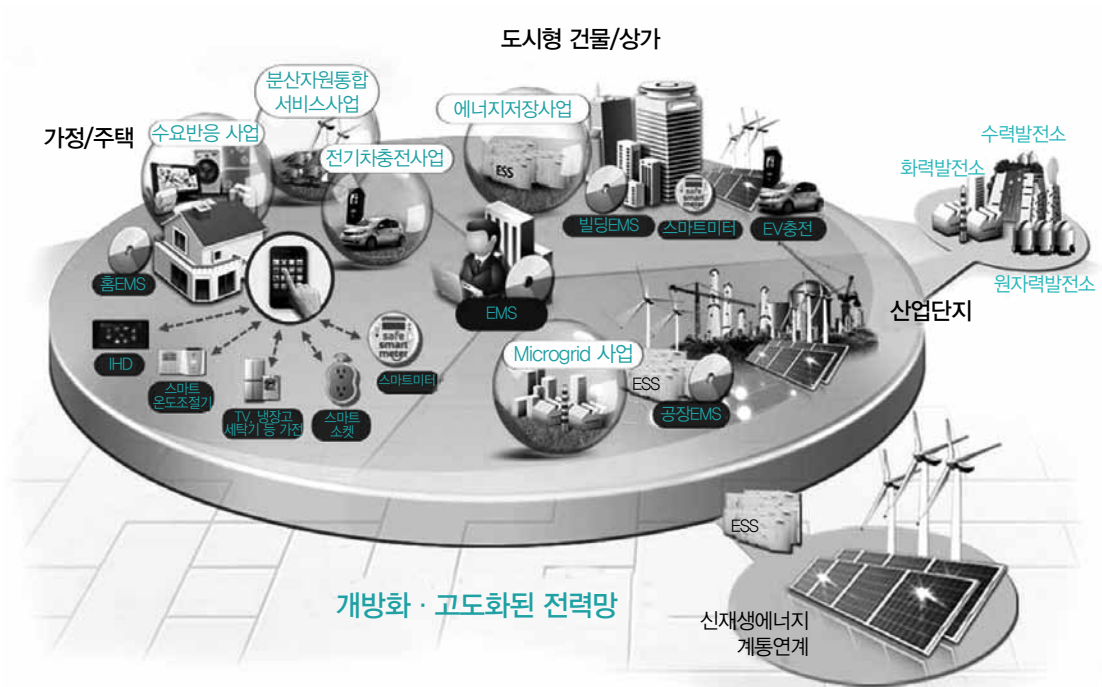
도시형 건물/상가

가정/주택

분산자원통합 서비스사업

수요반응 사업

전기차충전사업

에너지저장사업

ESS

수력발전소

화력발전소

원자력발전소

홈EMS

빌딩EMS

스마트미터

EV충전

EMS

산업단지

IHD

스마트 온도조절기

TV, 냉장고 세탁기 등 가전

스마트 소켓

safe smart meter

스마트미터

Microgrid 사업

ESS

공장EMS

ESS

개방화 · 고도화된 전력망

신재생에너지 계통연계